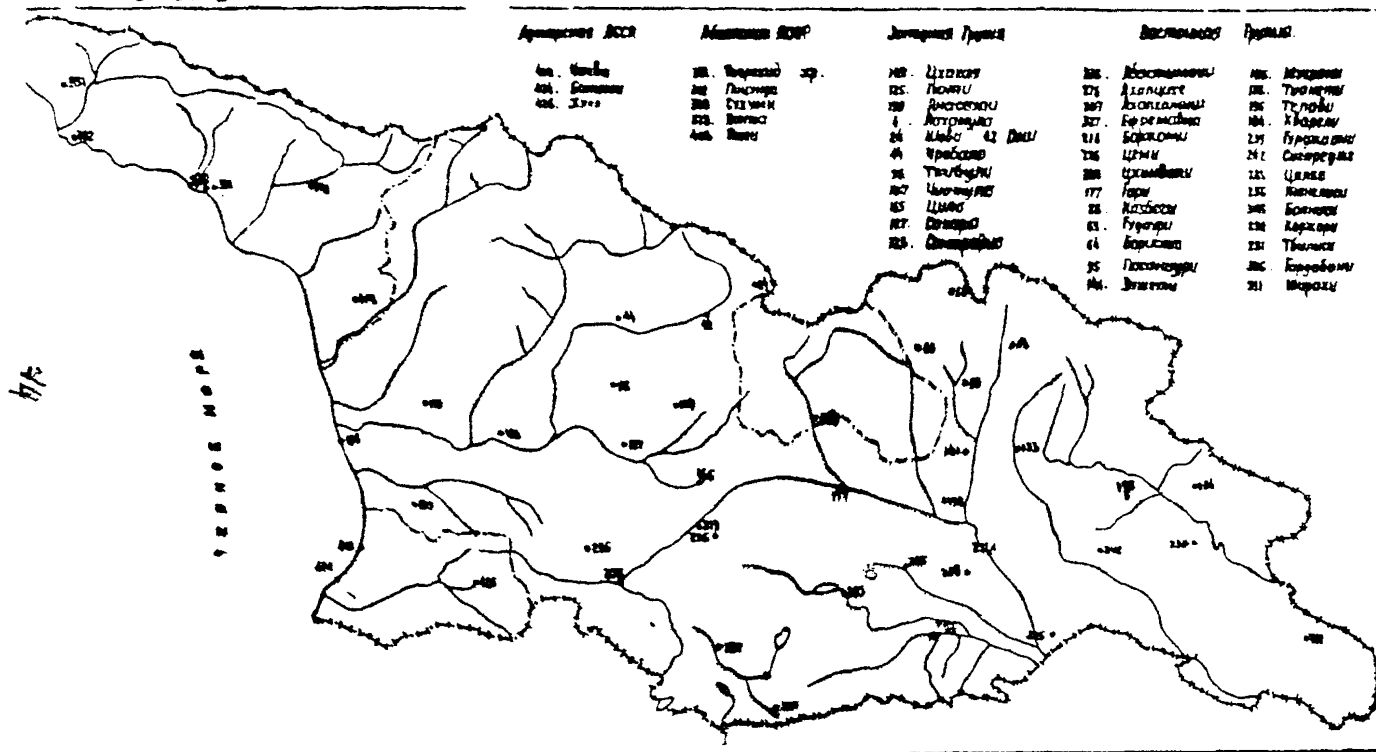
Аджарская АССР

4 Чакви
4 Батуми
4 Хуло

Абхазская АССР

Чернявский пер.
Пицунда
Сухуми
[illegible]
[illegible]

Западная Грузия

Цхакая
Поти
Анасеули
Лагодехи
Шови
Урабаско
Ткибули
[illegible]
Цхинвали
Они
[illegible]

Восточная Грузия

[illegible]
Ахалцихе
Ахалкалаки
Боржоми
Борисами
Цеми
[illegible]
Гори
Казбеги
Гудаури
Бакуриани
Пасанаури
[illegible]

Мухрани
Тианети
Телави
Хашури
Гурджаани
Сигнахи
Цинандали
Кварели
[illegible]
Тбилиси
Гардабани
Марнеули

Черное море

117